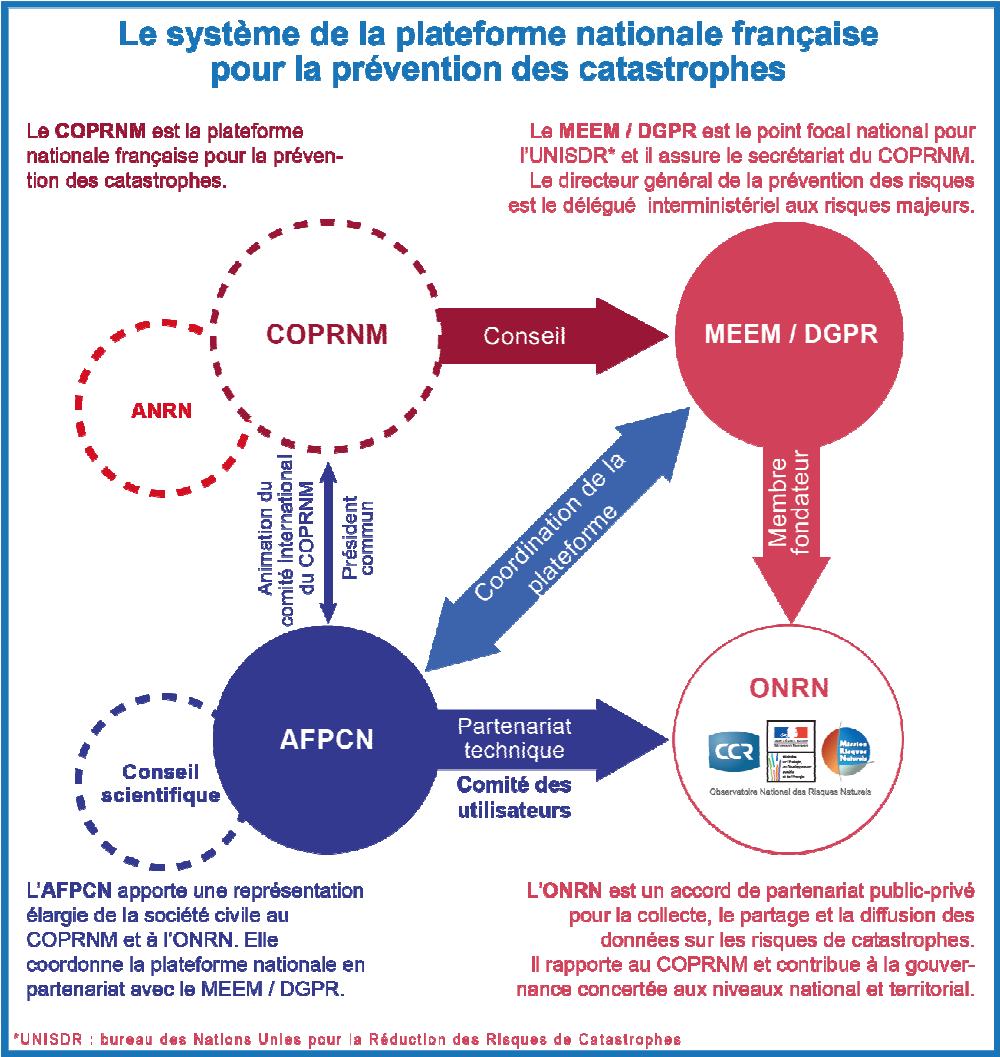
Le système de la plateforme nationale française pour la prévention des catastrophes

Le COPRNM est la plateforme nationale française pour la prévention des catastrophes.

Le MEEM / DGPR est le point focal national pour l'UNISDR* et il assure le secrétariat du COPRNM. Le directeur général de la prévention des risques est le délégué interministériel aux risques majeurs.

COPRNM

ANRN

Conseil

MEEM / DGPR

Animation du comité international du COPRNM

Président commun

Coordination de la plateforme

Membre fondateur

AFPCN

Conseil scientifique

Partenariat technique

Comité des utilisateurs

ONRN

CCR

Mission Risques Naturels

Observatoire National des Risques Naturels

L'AFPCN apporte une représentation élargie de la société civile au COPRNM et à l'ONRN. Elle coordonne la plateforme nationale en partenariat avec le MEEM / DGPR.

L'ONRN est un accord de partenariat public-privé pour la collecte, le partage et la diffusion des données sur les risques de catastrophes. Il rapporte au COPRNM et contribue à la gouvernance concertée aux niveaux national et territorial.

*UNISDR : bureau des Nations Unies pour la Réduction des Risques de Catastrophes